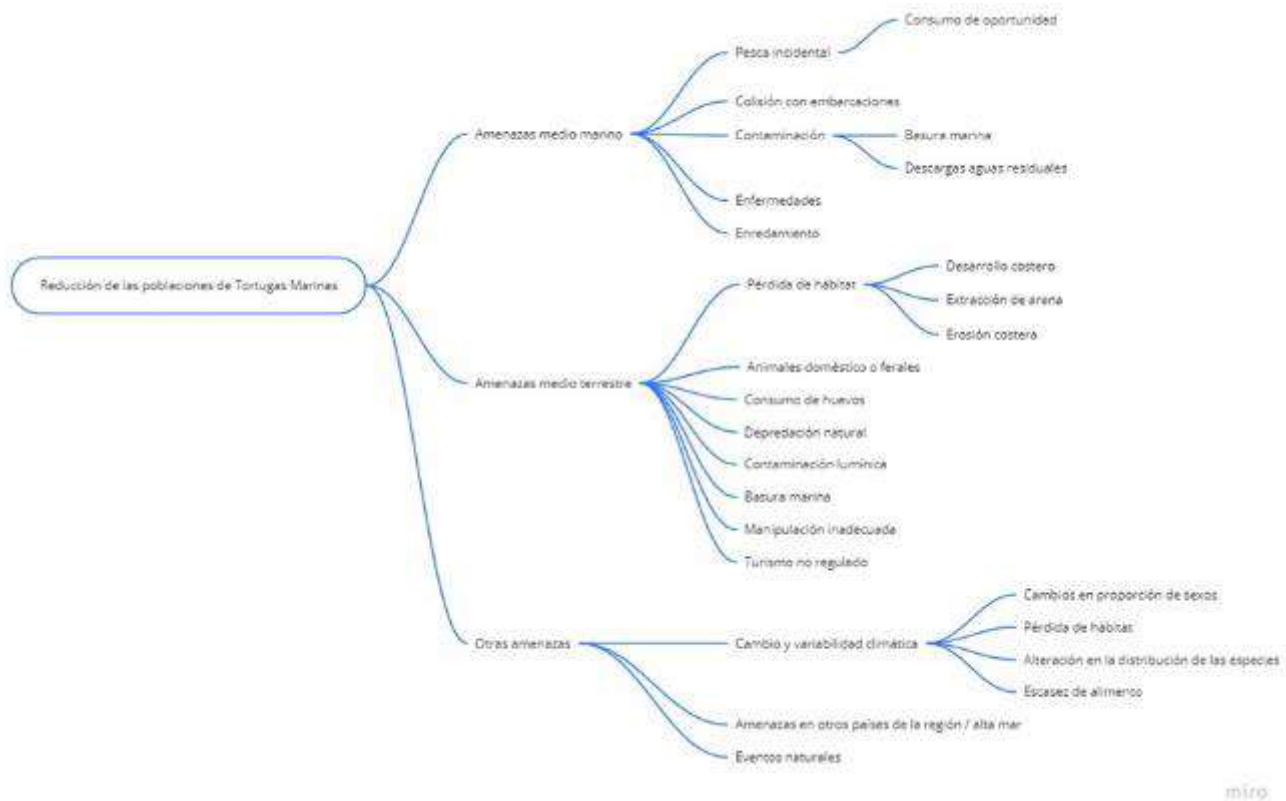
Reducción de las poblaciones de Tortugas Marinas

Amenazas medio marino

Pesca incidental

Consumo de oportunidad

Colisión con embarcaciones

Contaminación

Basura marina

Descargas aguas residuales

Enfermedades

Enredamiento

Amenazas medio terrestre

Pérdida de hábitat

Desarrollo costero

Extracción de arena

Erosión costera

Animales doméstico o ferales

Consumo de huevos

Depredación natural

Contaminación lumínica

Basura marina

Manipulación inadecuada

Turismo no regulado

Otras amenazas

Cambio y variabilidad climática

Cambios en proporción de sexos

Pérdida de hábitas

Alteración en la distribución de las especies

Escasez de alimento

Amenazas en otros países de la región / alta mar

Eventos naturales

miro